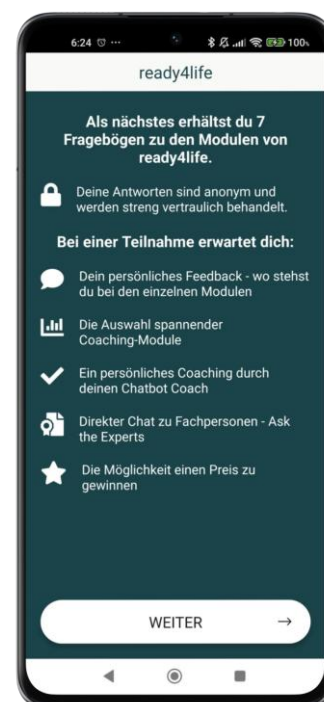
6:24 ··· 100

ready4life

Als nächstes erhältst du 7 Fragebögen zu den Modulen von ready4life.

Deine Antworten sind anonym und werden streng vertraulich behandelt.

Bei einer Teilnahme erwartet dich:

Dein persönliches Feedback - wo stehst du bei den einzelnen Modulen

Die Auswahl spannender Coaching-Module

Ein persönliches Coaching durch deinen Chatbot Coach

Direkter Chat zu Fachpersonen - Ask the Experts

Die Möglichkeit einen Preis zu gewinnen

WEITER →